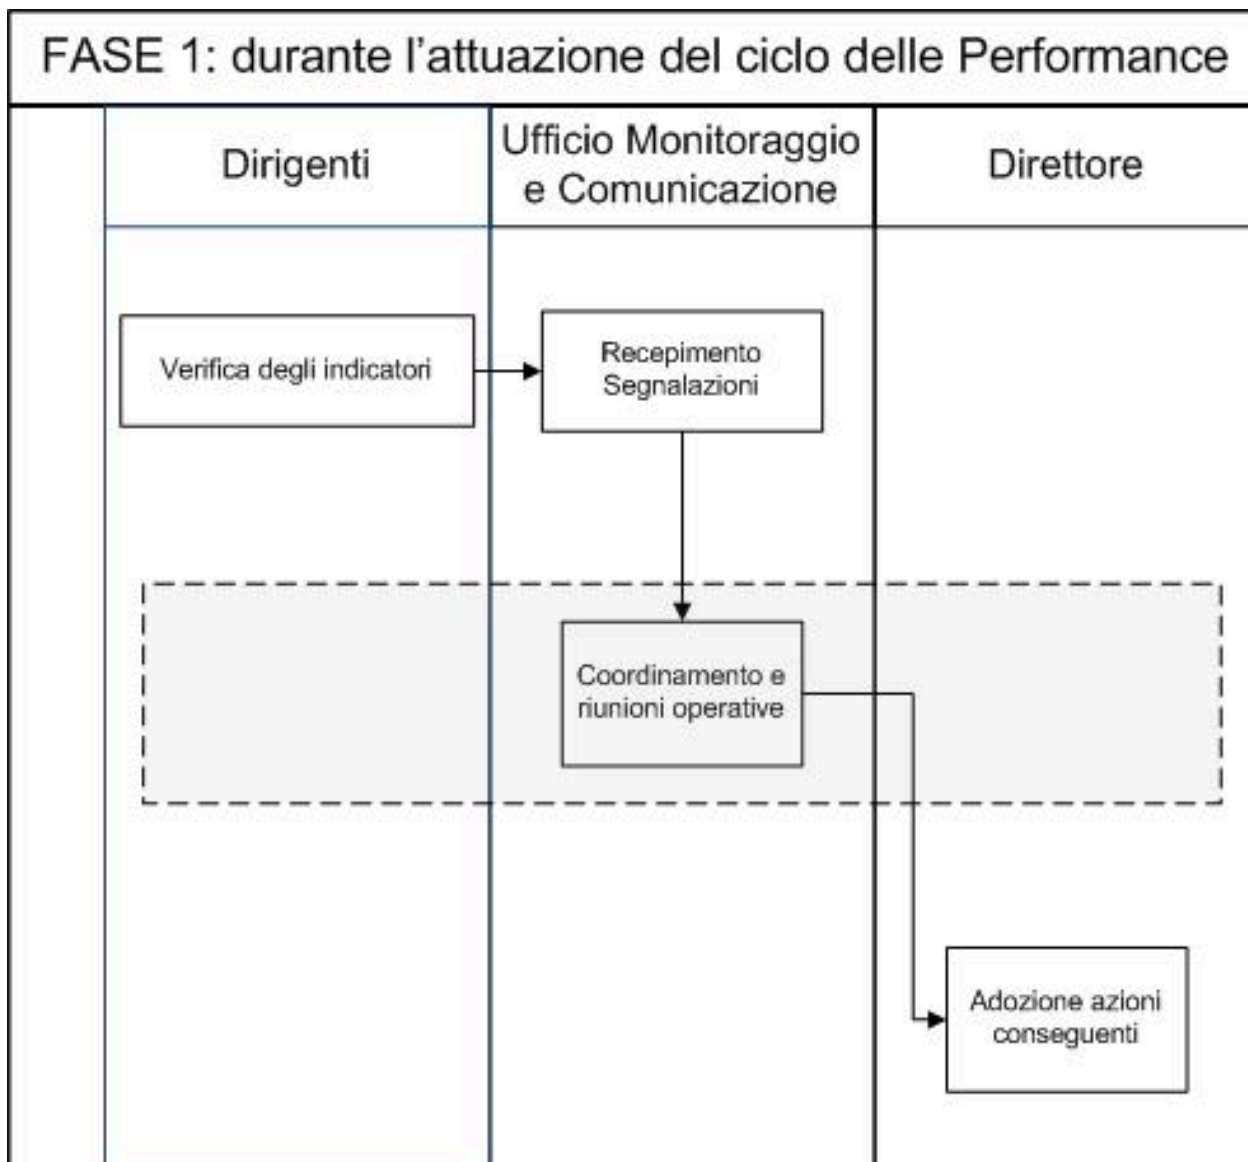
FASE 1: durante l'attuazione del ciclo delle Performance

| Dirigenti | Ufficio Monitoraggio e Comunicazione | Direttore |
|---|---|---|

Verifica degli indicatori

Recepimento Segnalazioni

Coordinamento e riunioni operative

Adozione azioni conseguenti